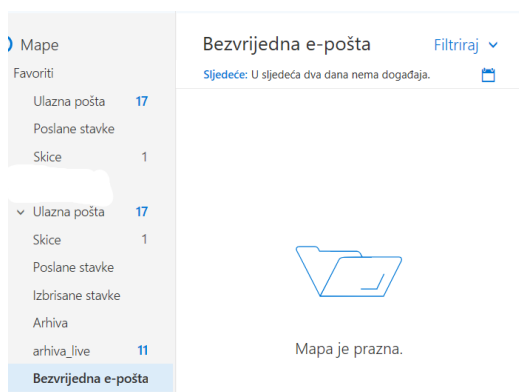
Mape
Favoriti
Ulazna pošta 17
Poslane stavke
Skice 1

Ulazna pošta 17
Skice 1
Poslane stavke
Izbrisane stavke
Arhiva
arhiva_live 11
Bezvrijedna e-pošta

Bezvrijedna e-pošta
Filtriraj
Sljedeće: U sljedeća dva dana nema događaja.

Mapa je prazna.